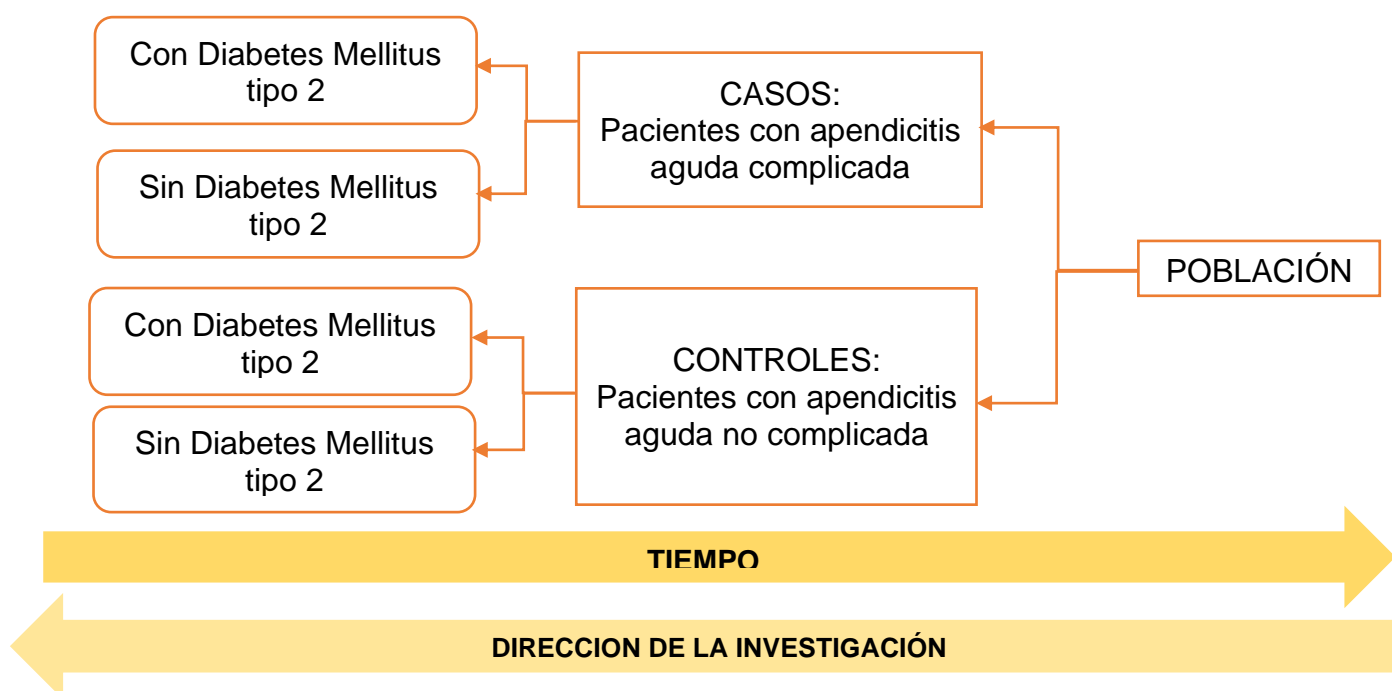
Con Diabetes Mellitus tipo 2

Sin Diabetes Mellitus tipo 2

CASOS:
Pacientes con apendicitis aguda complicada

POBLACIÓN

Con Diabetes Mellitus tipo 2

Sin Diabetes Mellitus tipo 2

CONTROLES:
Pacientes con apendicitis aguda no complicada

TIEMPO

DIRECCION DE LA INVESTIGACIÓN